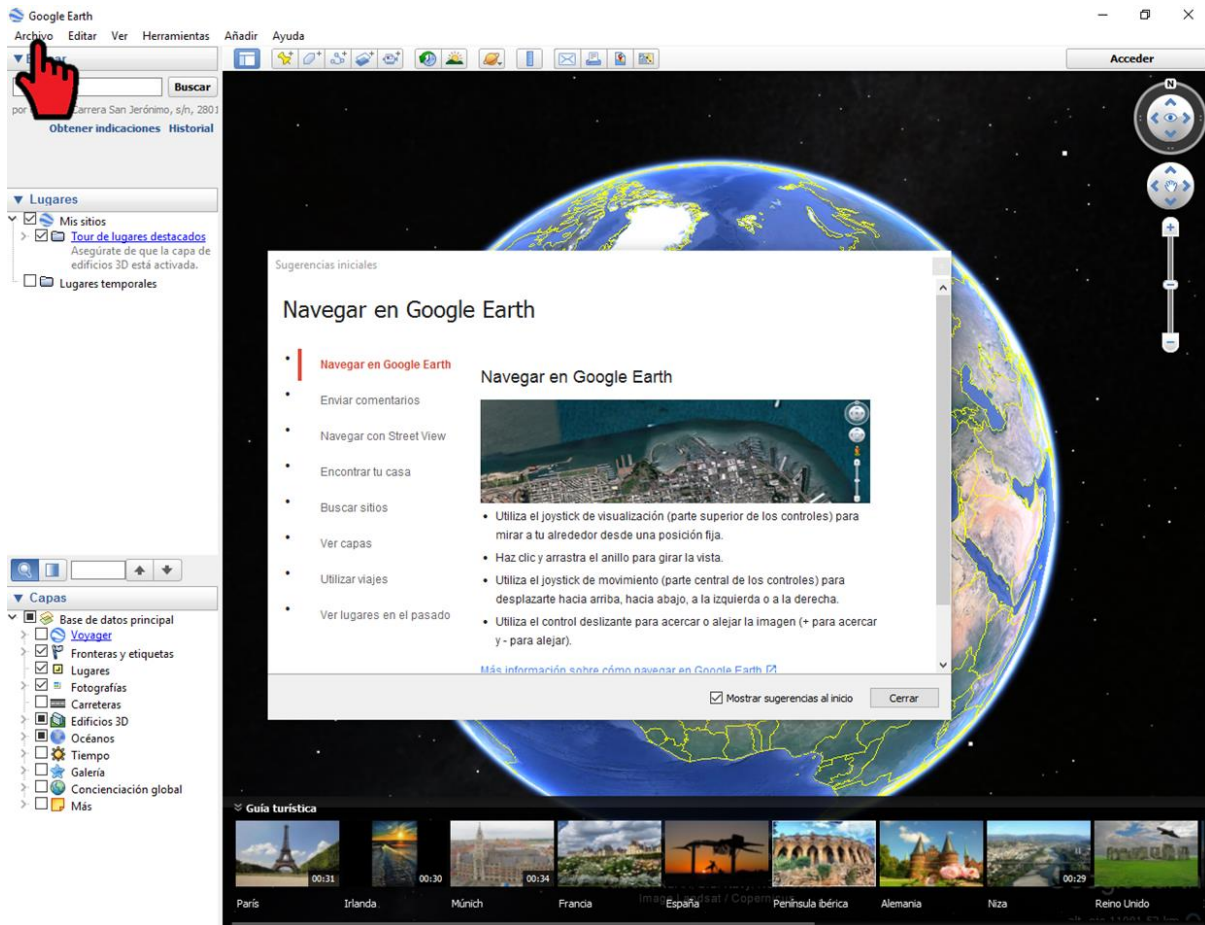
Google Earth

Archivo Editar Ver Herramientas Añadir Ayuda

▼ B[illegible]

Buscar

por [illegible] Carrera San Jerónimo, s/n, 2801

Obtener indicaciones Historial

Acceder

▼ Lugares

Mis sitios

Tour de lugares destacados

Asegúrate de que la capa de edificios 3D está activada.

Lugares temporales

▼ Capas

Base de datos principal

Voyager

Fronteras y etiquetas

Lugares

Fotografías

Carreteras

Edificios 3D

Océanos

Tiempo

Galería

Concienciación global

Más

Sugerencias iniciales

Navegar en Google Earth

Navegar en Google Earth

Enviar comentarios

Navegar con Street View

Encontrar tu casa

Buscar sitios

Ver capas

Utilizar viajes

Ver lugares en el pasado

Navegar en Google Earth

• Utiliza el joystick de visualización (parte superior de los controles) para mirar a tu alrededor desde una posición fija.

• Haz clic y arrastra el anillo para girar la vista.

• Utiliza el joystick de movimiento (parte central de los controles) para desplazarte hacia arriba, hacia abajo, a la izquierda o a la derecha.

• Utiliza el control deslizante para acercar o alejar la imagen (+ para acercar y - para alejar).

Más información sobre cómo navegar en Google Earth

Mostrar sugerencias al inicio

Cerrar

N

Guía turística

00:31 París

00:30 Irlanda

00:34 Múnich

Francia

España

Península ibérica

Alemania

Niza

00:29

Reino Unido

Image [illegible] Landsat / Copern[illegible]